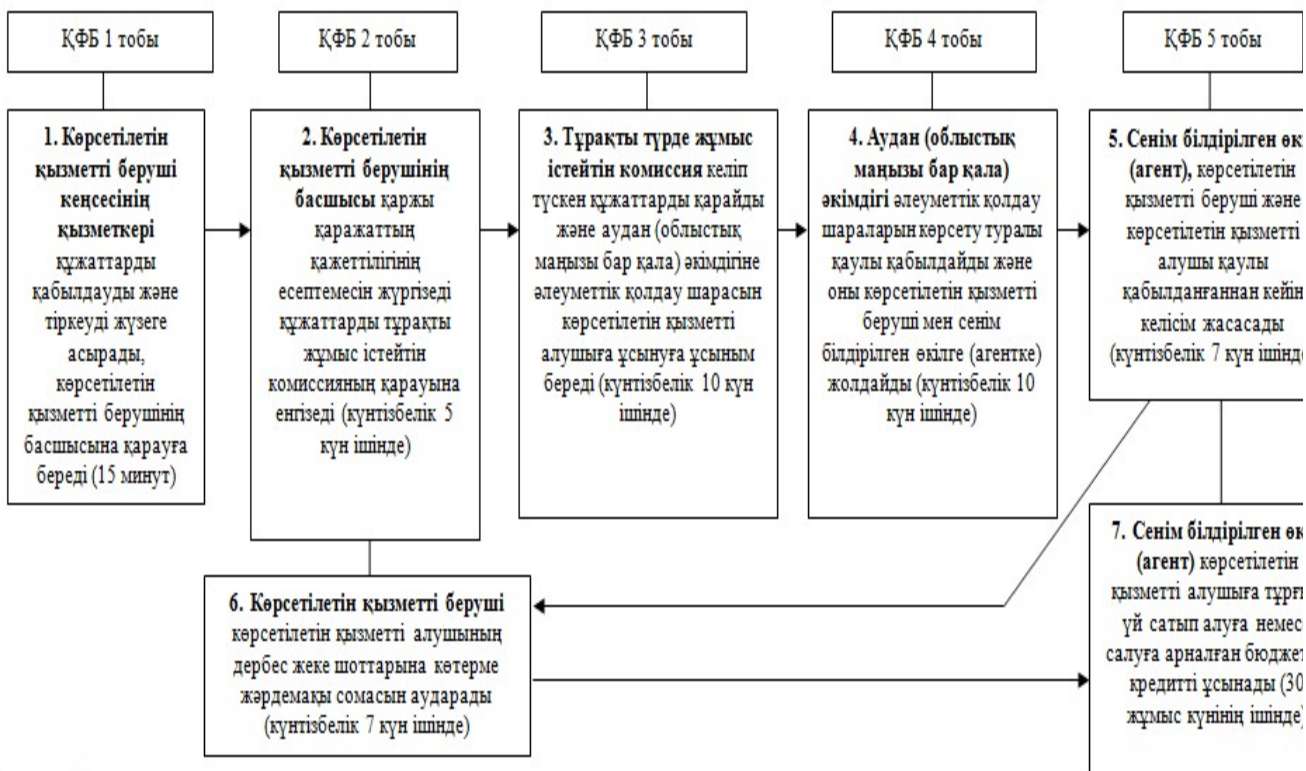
ҚФБ 1 тобы

ҚФБ 2 тобы

ҚФБ 3 тобы

ҚФБ 4 тобы

ҚФБ 5 тобы

**1. Көрсетілетін қызметті беруші кеңсесінің қызметкері** құжаттарды қабылдауды және тіркеуді жүзеге асырады, көрсетілетін қызметті берушінің басшысына қарауға береді (15 минут)

**2. Көрсетілетін қызметті берушінің басшысы** қаржы қаражаттың қажеттілігінің есептемесін жүргізеді құжаттарды тұрақты жұмыс істейтін комиссияның қарауына енгізеді (күнтізбелік 5 күн ішінде)

**3. Тұрақты түрде жұмыс істейтін комиссия** келіп түскен құжаттарды қарайды және аудан (облыстық маңызы бар қала) әкімдігіне әлеуметтік қолдау шарасын көрсетілетін қызметті алушыға ұсынуға ұсыным береді (күнтізбелік 10 күн ішінде)

**4. Аудан (облыстық маңызы бар қала) әкімдігі** әлеуметтік қолдау шараларын көрсету туралы қаулы қабылдайды және оны көрсетілетін қызметті беруші мен сенім білдірілген өкілге (агентке) жолдайды (күнтізбелік 10 күн ішінде)

**5. Сенім білдірілген ө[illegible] (агент),** көрсетілетін қызметті беруші және көрсетілетін қызметті алушы қаулы қабылданғаннан кейін келісім жасасады (күнтізбелік 7 күн ішінд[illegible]

**6. Көрсетілетін қызметті беруші** көрсетілетін қызметті алушының дербес жеке шоттарына көтерме жәрдемақы сомасын аударады (күнтізбелік 7 күн ішінде)

**7. Сенім білдірілген ө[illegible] (агент)** көрсетілетін қызметті алушыға тұр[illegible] үй сатып алуға немес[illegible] салуға арналған бюдже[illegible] кредитті ұсынады (30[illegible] жұмыс күнінің ішінде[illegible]